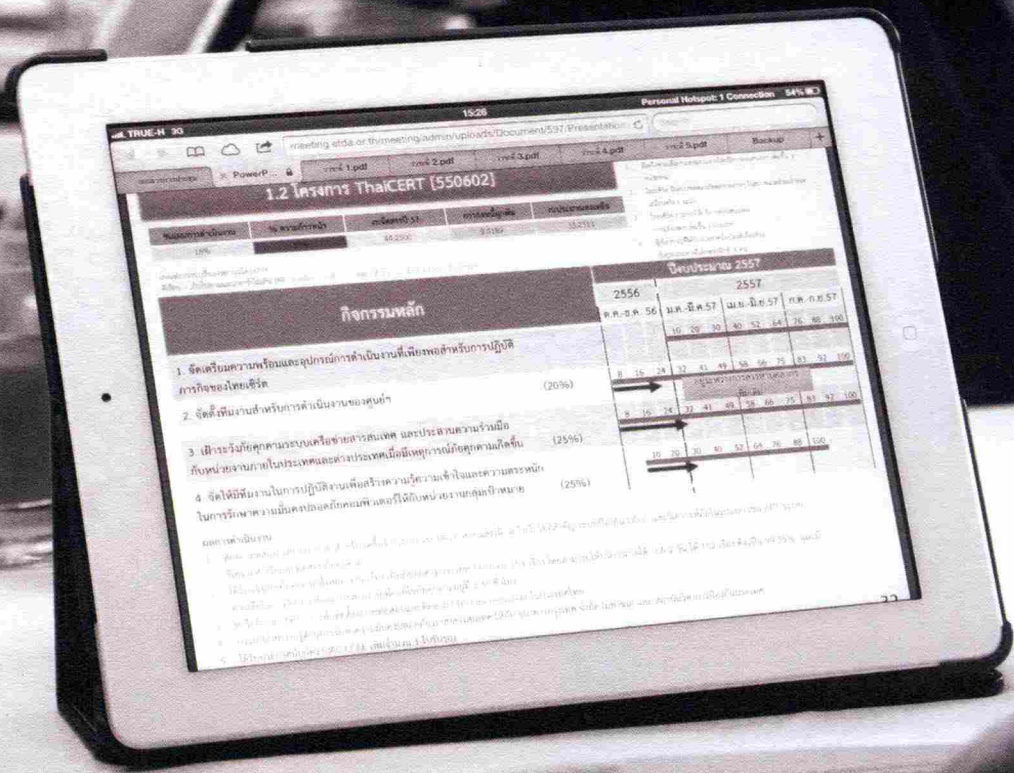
TRUE-H 3G
15:26
Personal Hotspot: 1 Connection 54%
meeting.etda.or.th/meeting/admin/uploads/Document/537/Presentation
PowerP...
วาระ 1.pdf
วาระ 2.pdf
วาระ 3.pdf
วาระ 4.pdf
วาระ 5.pdf
Backup

1.2 โครงการ ThaiCERT [550602]

ปีงบประมาณ 2557

| กิจกรรมหลัก | 2556 ต.ค.-ธ.ค. 56 | 2557 ม.ค.-มี.ค.57 | เม.ย.-มิ.ย.57 | ก.ค.-ก.ย.57 |
|---|---|---|---|---|
| 1. จัดเตรียมความพร้อมและอุปกรณ์การดำเนินงานที่เพียงพอสำหรับการปฏิบัติภารกิจของไทยเซิร์ต (20%) | 8 16 24 | 32 41 49 | 58 66 75 | 83 92 100 |
| 2. จัดตั้งทีมงานสำหรับการดำเนินงานของศูนย์ฯ | 8 16 24 | 32 41 49 | 58 66 75 | 83 92 100 |
| 3. เฝ้าระวังภัยคุกคามระบบเครือข่ายสารสนเทศ และประสานความร่วมมือกับหน่วยงานภายในประเทศและต่างประเทศเมื่อมีเหตุการณ์ภัยคุกคามเกิดขึ้น (25%) | 10 20 | 30 40 52 | 64 76 | 88 100 |
| 4. จัดให้มีทีมงานในการปฏิบัติงานเพื่อสร้างความรู้ความเข้าใจและความตระหนักในการรักษาความมั่นคงปลอดภัยคอมพิวเตอร์ให้กับหน่วยงานกลุ่มเป้าหมาย (25%) | | | | |

10 20 30 40 52 64 76 88 100

ผลการดำเนินงาน
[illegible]
33